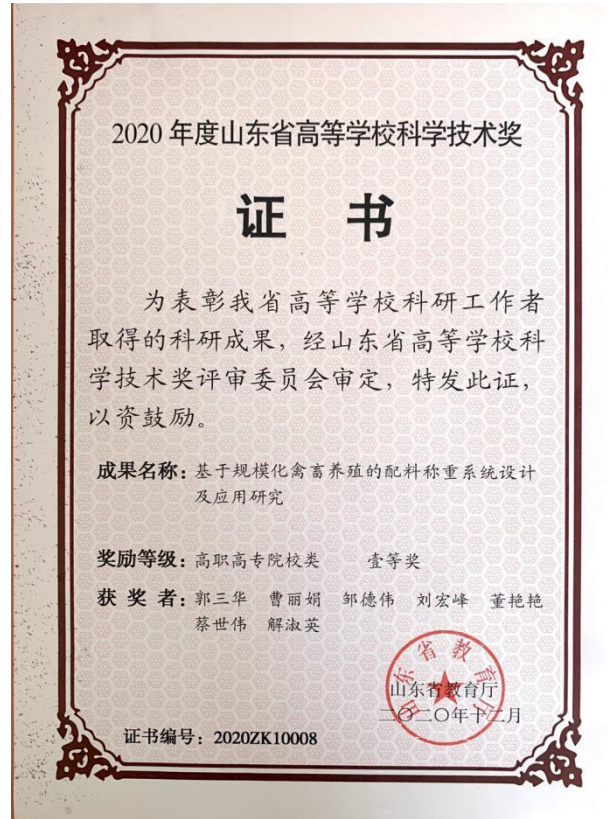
2020 年度山东省高等学校科学技术奖

证 书

为表彰我省高等学校科研工作者取得的科研成果，经山东省高等学校科学技术奖评审委员会审定，特发此证，以资鼓励。

成果名称：基于规模化禽畜养殖的配料称重系统设计及应用研究

奖励等级：高职高专院校类 壹等奖

获 奖 者：郭三华 曹丽娟 邹德伟 刘宏峰 董艳艳 蔡世伟 解淑英

山东省教育厅
山东省教育厅
二〇二〇年十二月

证书编号：2020ZK10008